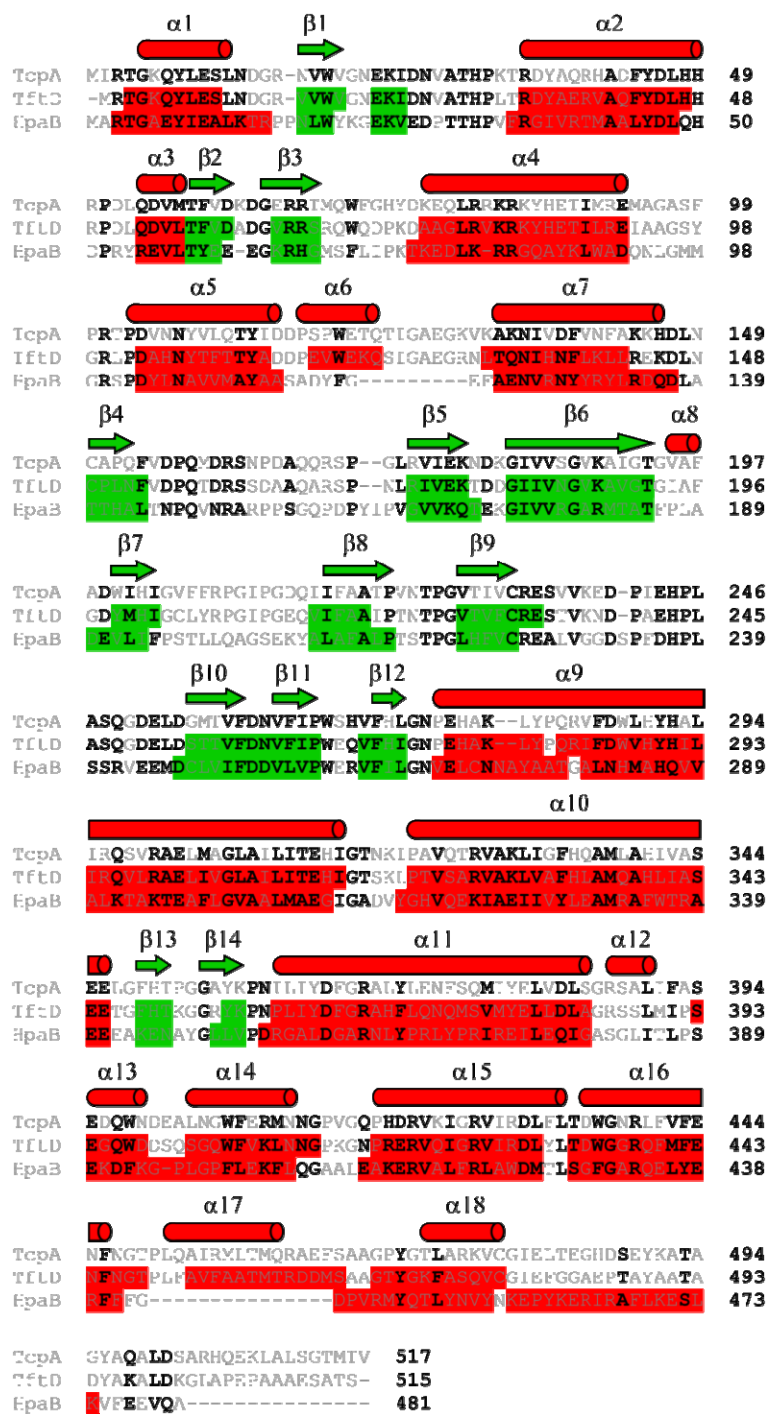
α1 β1 α2

TcpA MIRTGKQYLESLNDGR-NVWVGNEKIDNVATHPKTRDYAQRHACFYDLHH 49
TftD -MRTGKQYLESLNDGR-NVWVGNEKIDNVATHPLTRDYAERVAQFYDLHH 48
EpaB MARTGAEYIEALKTRPPELWYKGEKVEDPTTHPVFRGIVRTMAALYDLQH 50

α3 β2 β3 α4

TcpA RPDLQDVMTFVDKDGERRTMQWFGHYDKEQLRRKRKYHETIMREMAGASF 99
TftD RPDLQDVLTFTDADGRRRRQWQPKDAAGLRVKRKYHETILREIAAGSY 98
EpaB DPRYREVLTYTE-EGRRHAMSFLIPKTKEDLK-RRGQAYKLWADQNLGMM 98

α5 α6 α7

TcpA PRTPDVNNYVLQTYIDDPSPWETQTIGAEGKVKAKNIVDFVNFAKKHDLN 149
TftD GRLPDAHNYTFTTYADDPEVWEKQSIGAEGRNLTQNIHNFLKLLREKDLN 148
EpaB GRSPDYLNAVVMAYAASADYFG---------EFAENVRNYYRYLRDQDLA 139

β4 β5 β6 α8

TcpA CAPQFVDPQVDRSNPDAQQRSP--GLRVIEKNDKGIVVSGVKAIGTGVAF 197
TftD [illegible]FVDPQTDRSSDAAQARSP--NLIVEKTDDGIIVGKV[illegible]TGIAF 196
EpaB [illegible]LTNPQVNRARPPSGQPDPYIPVVVKQEKGIVVGRV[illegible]TFPLA 189

β7 β8 β9

TcpA ADWIHIGVFFRPGIPGDQIIFAATPVNTPGVTIVCRESVVKED-PIEHPL 246
TftD GDMIIGCLYRPGIPGEQIIIAIPTNTPGVTVVCRESTVKND-PAEHPL 245
EpaB EELFPSTLLQAGSEKYLLAAPTSTPGLHVCREALVGGDSPFDHPL 239

β10 β11 β12 α9

TcpA ASQGDELDGMTVFDNVFIPWSHVFHLGNPEHAK--LYPQRVFDWLHYHAL 294
TftD ASQGDELDGTVFDNVFIPWEQVFHIGNPEHAK--LYPQRIFDWVHYHLL 293
EpaB SSRVEEMDGTAIFDDVLVPWERVFLGNVELGNNAYAATGLNHMAHQVV 289

α10

TcpA IRQSVRAELMAGLAILITEHIGTNKIPAVQTRVAKLIGFHQAMLAHIVAS 344
TftD IRQVIRAELIVGLAILITEHIGTSKLPTVSARVAKLVAFHLAMQAHLIAS 343
EpaB ALKTAKTEAFLGVAALMAEGIGADVYGHVQEKIAEIIVYLEAMRAFWTRA 339

β13 β14 α11 α12

TcpA EELGFHTPGGAYKPNILIYDFGRALYLENFSQMIYLVLDLSGRSALIFAS 394
TftD EETGFHTKGGRYPNPLIYDFGRAHFLQNMSVMYELLDLAGRSSLMIPS 393
EpaB EEAAHAYGAGPDRGALDGARNLYPRLYPRIREILEQIGASGLITLPS 389

α13 α14 α15 α16

TcpA EDQWNDEALNGWFERMNNGPVGQPHDRVKIGRVIRDLFLTDWGNRLFVFE 444
TftD EGQWDSQSGQWFVKLNNGPKGNPRERVQIGRVIRDLYLTDWGGRQFMFE 443
EpaB EKDFKG-PLGPFLEKFLQGAALEAKERVALFRLAWDMTLSGFGARQLYE 438

α17 α18

TcpA NFNGTPLQAIRMLTMQRAEFSAAGPYGTLARKVCGIELTEGHDSEYKATA 494
TftD NFNGTPLHAVFAATMTRDDMSAAGTYGKFASQVCGIEFGGAEPTAYAATA 493
EpaB RFEFG----------------DPVRMYQTLYNVYNKEPYKERIRAFLKESL 473

TcpA GYAQALDSARHQEKLALSGTMTV 517
TftD DYAKALDKGIAPEPAAAESATS- 515
EpaB KVFEEVQA--------------- 481